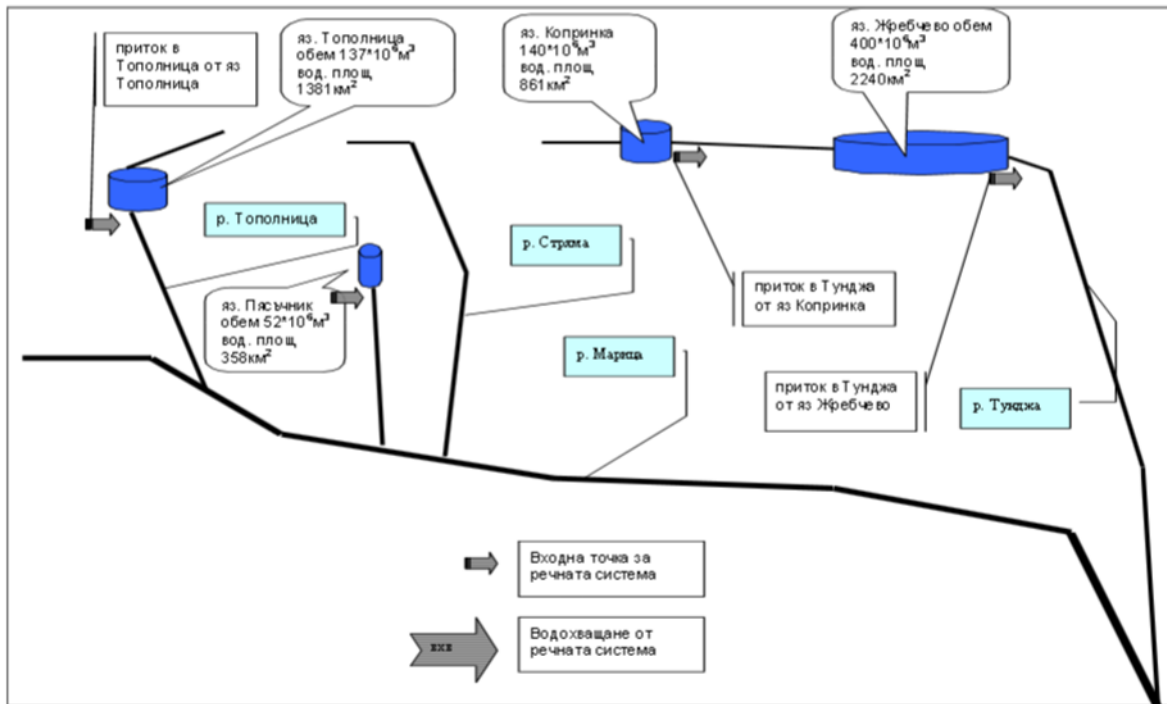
приток в Тополница от яз Тополница

яз. Тополница обем $137*10^6 м^3$ вод. площ, $1381 км^2$

яз. Копринка $140*10^6 м^3$ вод. площ, $861 км^2$

яз. Жребчево обем $400*10^6 м^3$ вод. площ, $2240 км^2$

р. Тополница

р. Стряма

приток в Тунджа от яз Копринка

яз. Пясъчник обем $52*10^6 м^3$ вод. площ, $358 км^2$

р. Марица

приток в Тунджа от яз Жребчево

р. Тунджа

Входна точка за речната система

ххх

Водохващане от речната система